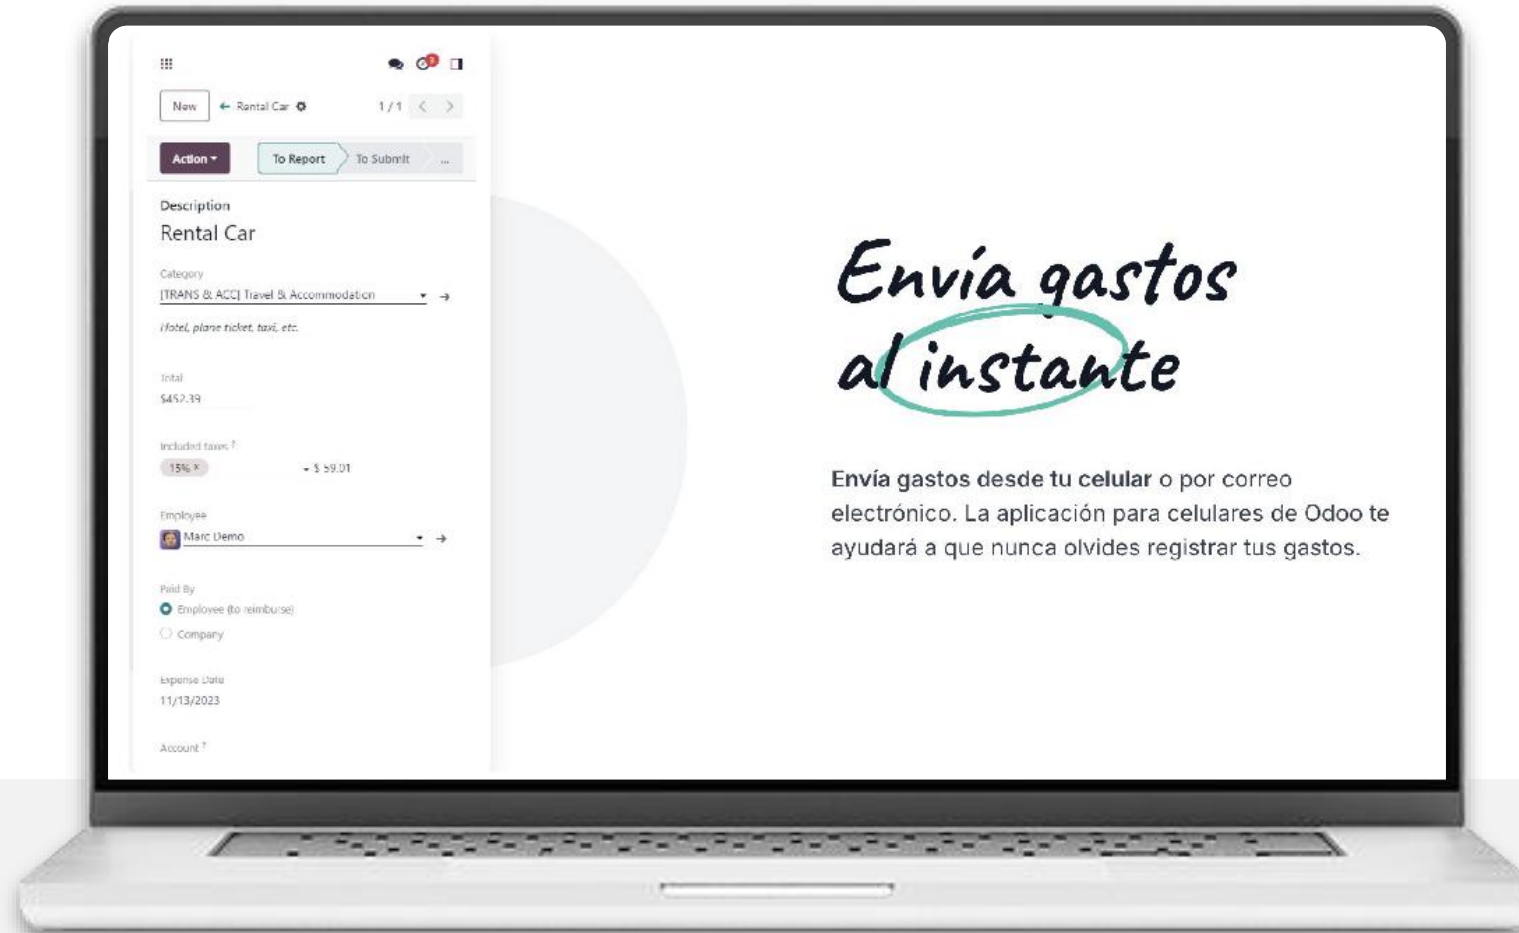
New ← Rental Car 1 / 1

Action To Report To Submit ...

Description
Rental Car

Category
[TRANS & ACC] Travel & Accommodation

Hotel, plane ticket, taxi, etc.

Total
$452.39

Included taxes ?
15% × - $ 59.01

Employee
Marc Demo

Paid By
Employee (to reimburse)
Company

Expense Date
11/13/2023

Account ?

Envía gastos al instante

**Envía gastos desde tu celular** o por correo electrónico. La aplicación para celulares de Odoo te ayudará a que nunca olvides registrar tus gastos.